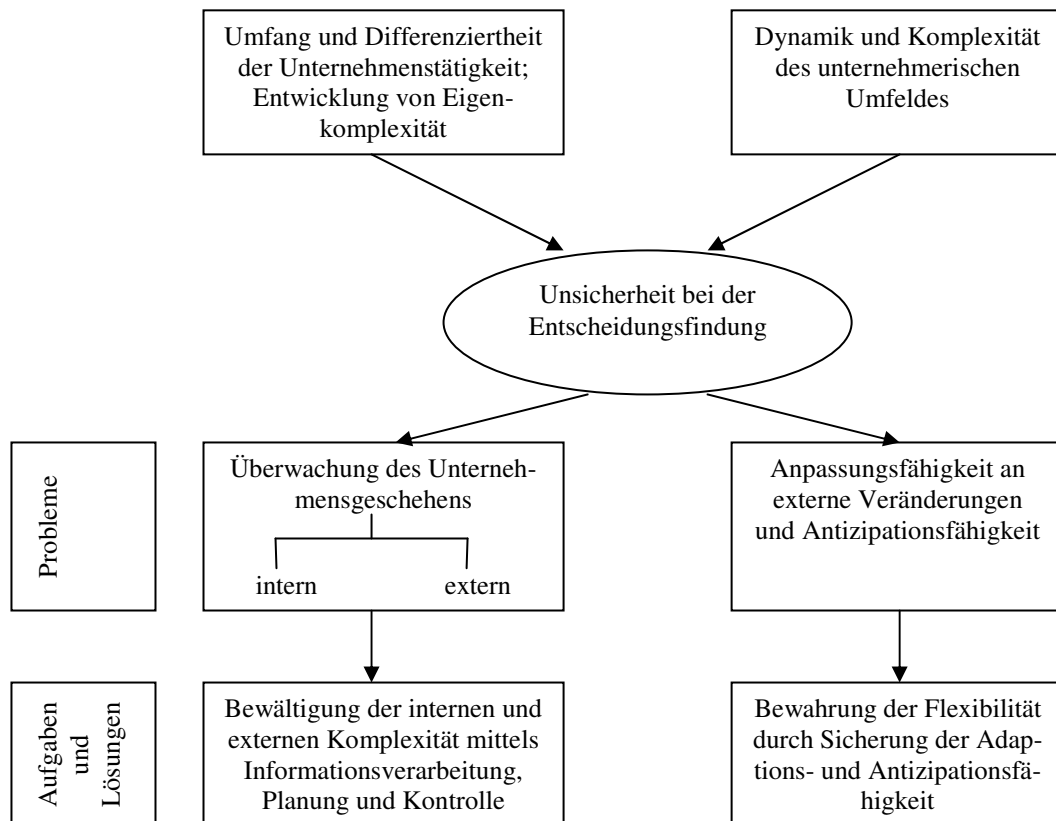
Umfang und Differenziertheit der Unternehmenstätigkeit; Entwicklung von Eigenkomplexität

Dynamik und Komplexität des unternehmerischen Umfeldes

Unsicherheit bei der Entscheidungsfindung

Probleme

Überwachung des Unternehmensgeschehens

intern

extern

Anpassungsfähigkeit an externe Veränderungen und Antizipationsfähigkeit

Aufgaben und Lösungen

Bewältigung der internen und externen Komplexität mittels Informationsverarbeitung, Planung und Kontrolle

Bewahrung der Flexibilität durch Sicherung der Adaptions- und Antizipationsfähigkeit